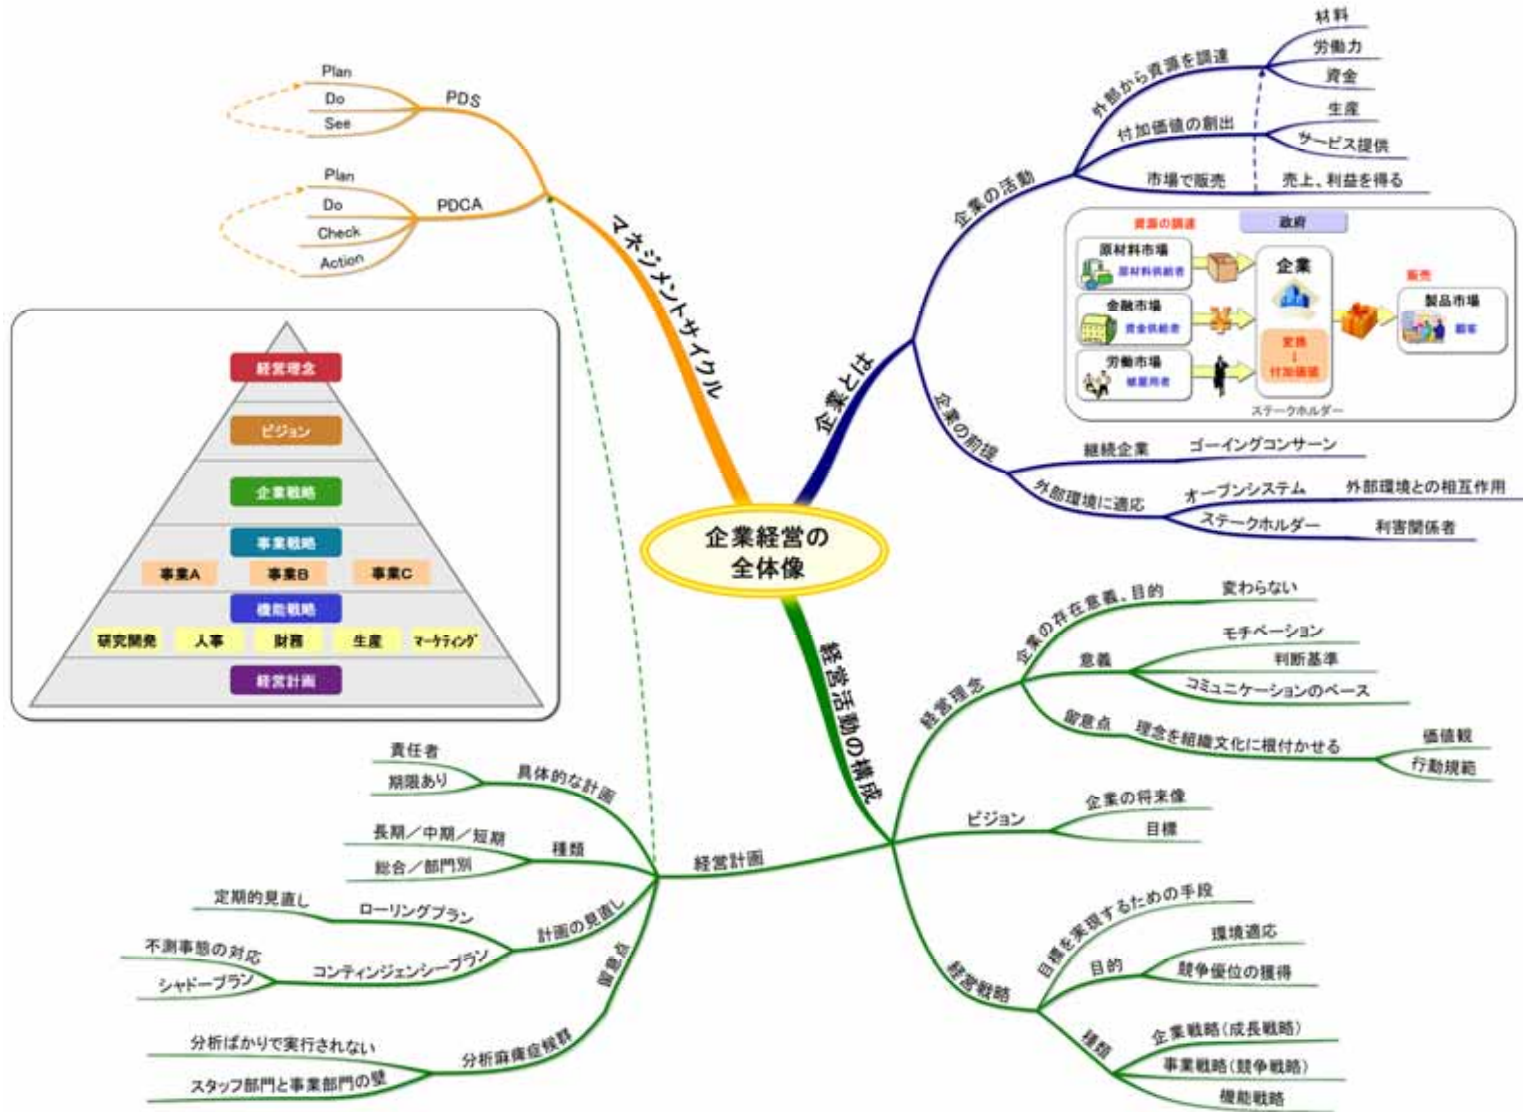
企業経営の全体像

マネジメントサイクル
PDS
Plan
Do
See
PDCA
Plan
Do
Check
Action

経営理念
ビジョン
企業戦略
事業戦略
事業A
事業B
事業C
機能戦略
研究開発
人事
財務
生産
マーケティング
経営計画

企業とは
企業の活動
外部から資源を調達
材料
労働力
資金
付加価値の創出
生産
サービス提供
市場で販売
売上、利益を得る

資源の調達
政府
原材料市場
原材料供給者
金融市場
資金供給者
労働市場
被雇用者
企業
変換
↓
付加価値
販売
製品市場
顧客
ステークホルダー

企業の前提
継続企業
ゴーイングコンサーン
外部環境に適応
オープンシステム
外部環境との相互作用
ステークホルダー
利害関係者

経営活動の構成
経営理念
企業の存在意義、目的
変わらない
意義
モチベーション
判断基準
コミュニケーションのベース
留意点
理念を組織文化に根付かせる
価値観
行動規範
ビジョン
企業の将来像
目標
経営戦略
目標を実現するための手段
目的
環境適応
競争優位の獲得
種類
企業戦略（成長戦略）
事業戦略（競争戦略）
機能戦略

経営計画
具体的な計画
責任者
期限あり
種類
長期／中期／短期
総合／部門別
計画の見直し
ローリングプラン
定期的見直し
コンティンジェンシープラン
不測事態の対応
シャドープラン
留意点
分析麻痺症候群
分析ばかりで実行されない
スタッフ部門と事業部門の壁